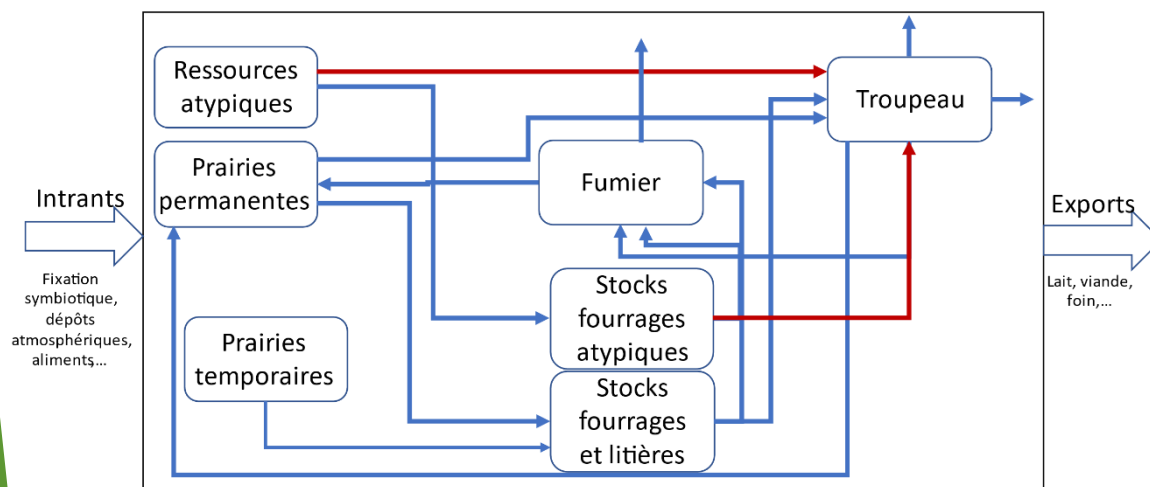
Intrants

Fixation symbiotique, dépôts atmosphériques, aliments,...

Ressources atypiques

Prairies permanentes

Prairies temporaires

Fumier

Stocks fourrages atypiques

Stocks fourrages et litières

Troupeau

Exports

Lait, viande, foin,...